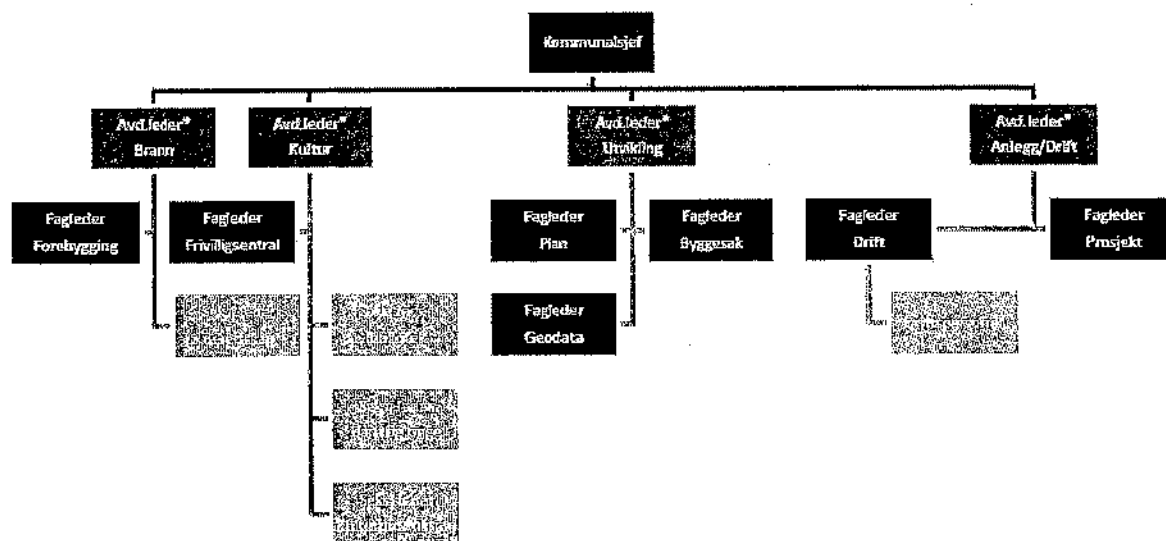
Kommunalsjef

Avd.leder* Brann

Avd.leder* Kultur

Avd.leder* Utvikling

Avd.leder* Anlegg/Drift

Fagleder Forebygging

Fagleder Frivilligsentral

Fagleder Plan

Fagleder Byggesak

Fagleder Drift

Fagleder Prosjekt

Fagleder Geodata

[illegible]

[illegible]

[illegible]

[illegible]

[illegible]